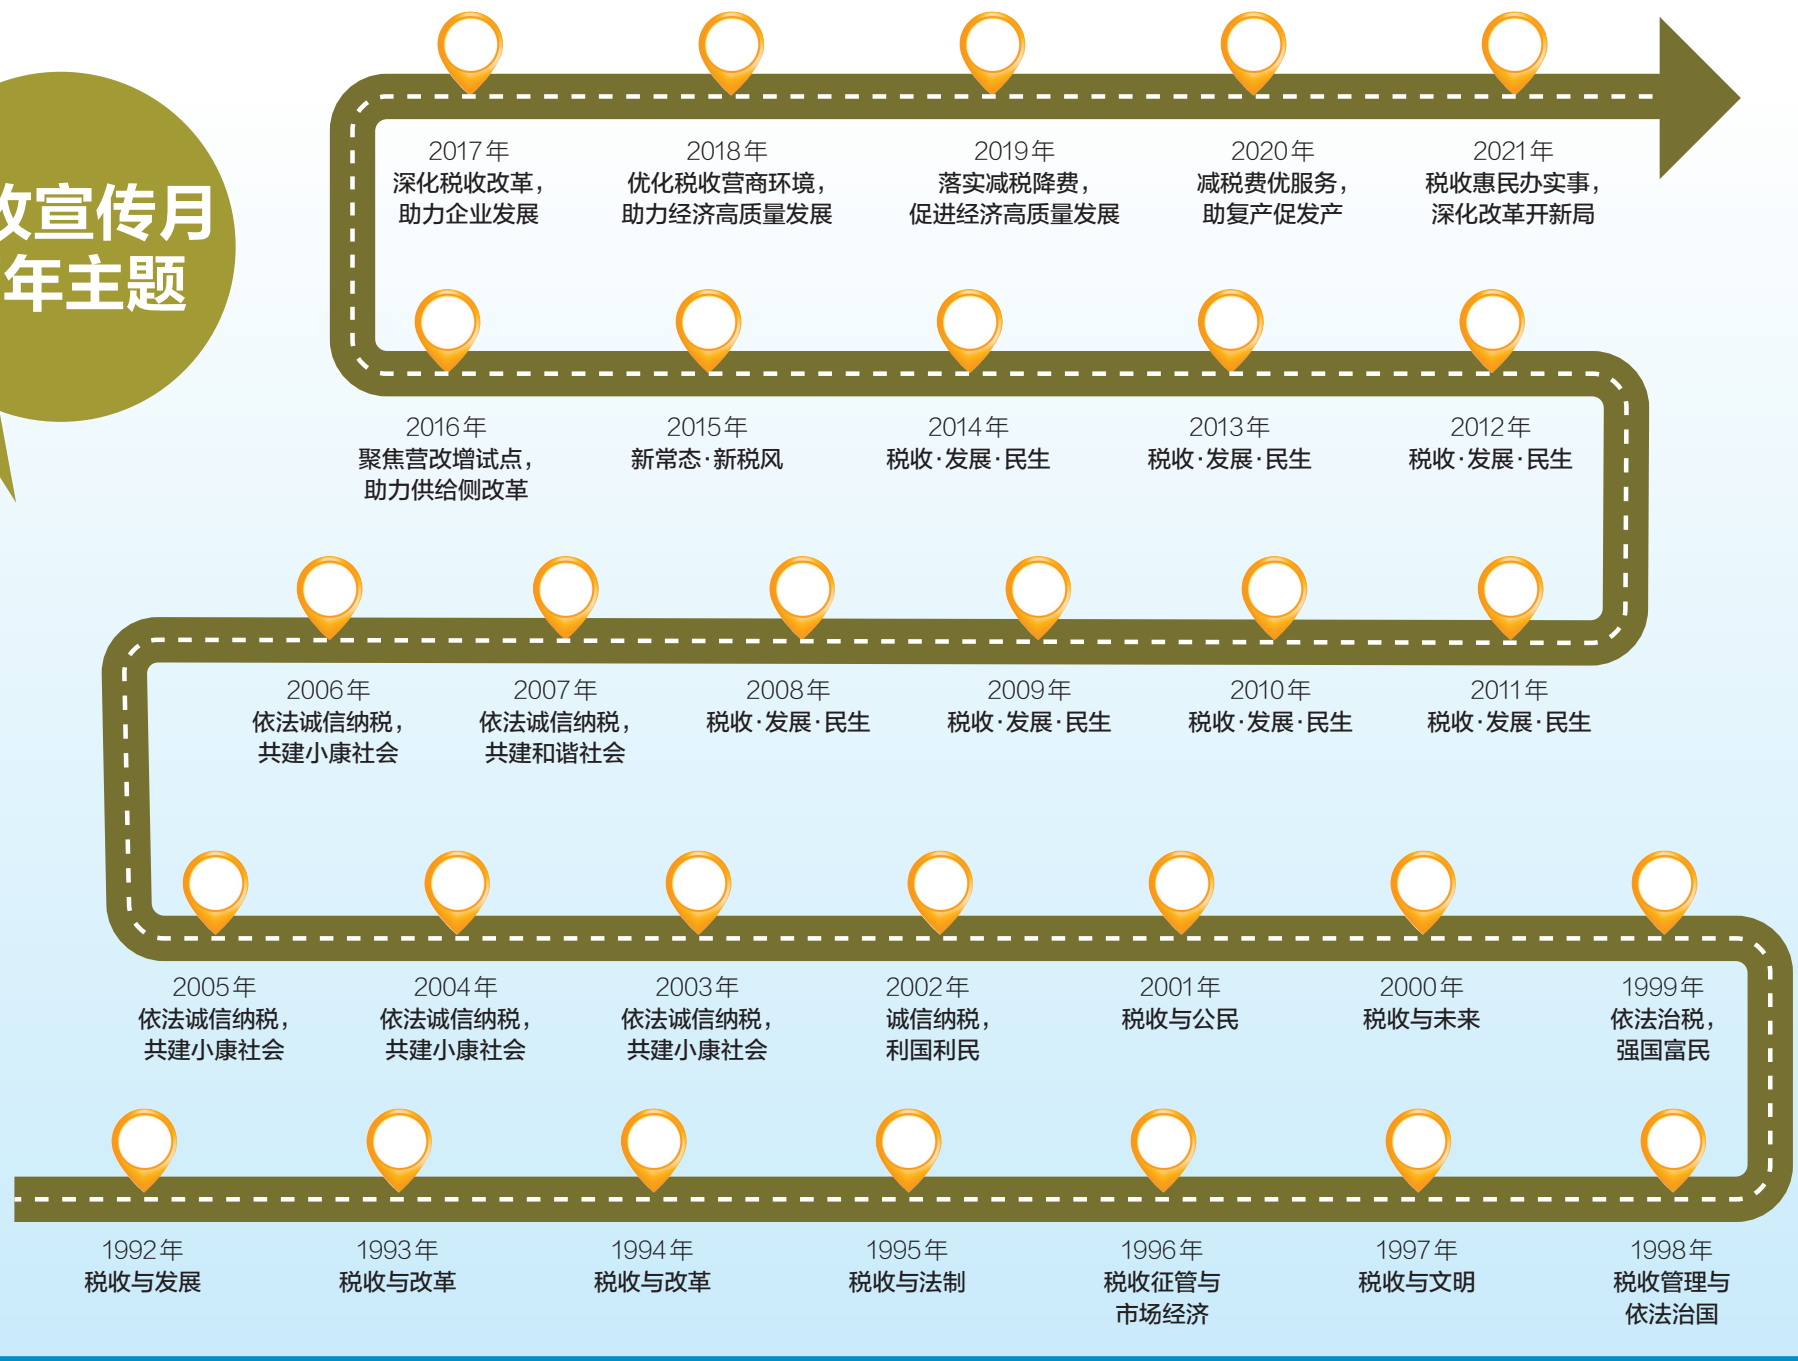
收宣传月
年主题

2017年
深化税收改革，
助力企业发展

2018年
优化税收营商环境，
助力经济高质量发展

2019年
落实减税降费，
促进经济高质量发展

2020年
减税费优服务，
助复产促发产

2021年
税收惠民办实事，
深化改革开新局

2016年
聚焦营改增试点，
助力供给侧改革

2015年
新常态·新税风

2014年
税收·发展·民生

2013年
税收·发展·民生

2012年
税收·发展·民生

2006年
依法诚信纳税，
共建小康社会

2007年
依法诚信纳税，
共建和谐社会

2008年
税收·发展·民生

2009年
税收·发展·民生

2010年
税收·发展·民生

2011年
税收·发展·民生

2005年
依法诚信纳税，
共建小康社会

2004年
依法诚信纳税，
共建小康社会

2003年
依法诚信纳税，
共建小康社会

2002年
诚信纳税，
利国利民

2001年
税收与公民

2000年
税收与未来

1999年
依法治税，
强国富民

1992年
税收与发展

1993年
税收与改革

1994年
税收与改革

1995年
税收与法制

1996年
税收征管与
市场经济

1997年
税收与文明

1998年
税收管理与
依法治国